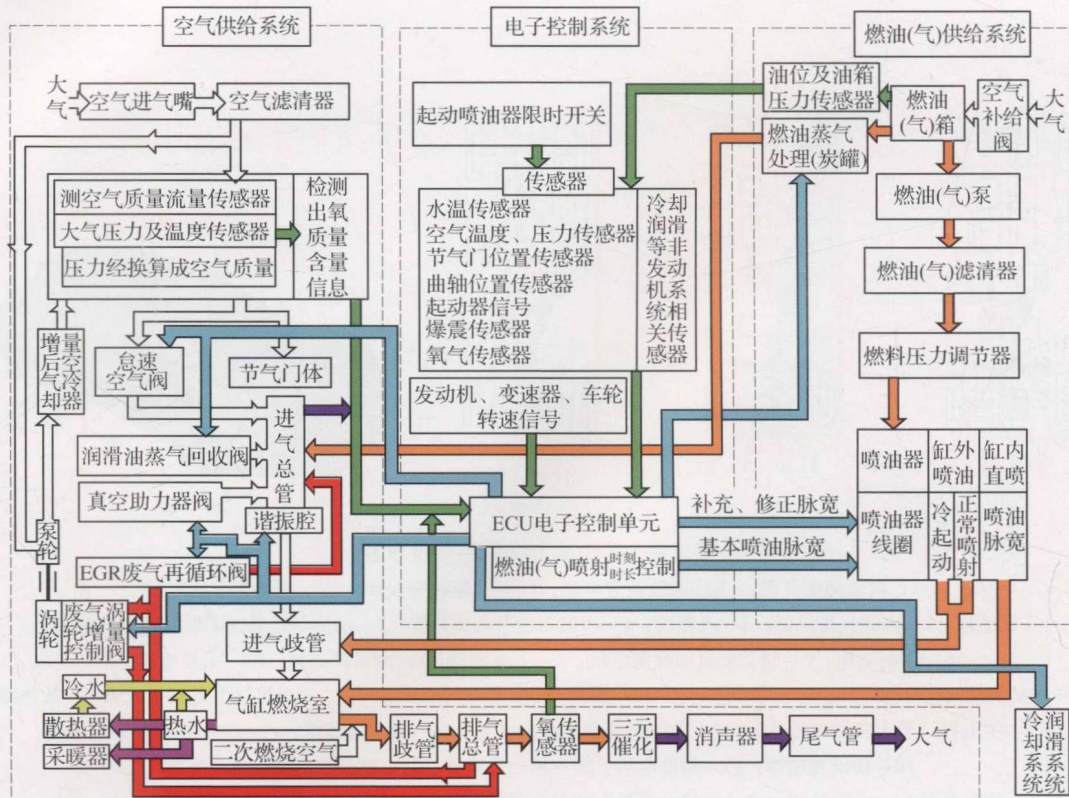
空气供给系统

电子控制系统

燃油(气)供给系统

大气

空气进气嘴

空气滤清器

测空气质量流量传感器

大气压力及温度传感器

压力经换算成空气质量

检测出氧质量含量信息

增压后空气冷却器

怠速空气阀

节气门体

润滑油蒸气回收阀

真空助力器阀

进气总管

谐振腔

泵轮

涡轮

EGR废气再循环阀

废气涡轮增量控制阀

进气歧管

冷水

散热器

热水

采暖器

气缸燃烧室

二次燃烧空气

排气歧管

排气总管

氧传感器

三元催化

消声器

尾气管

大气

起动喷油器限时开关

传感器

水温传感器

空气温度、压力传感器

节气门位置传感器

曲轴位置传感器

起动器信号

爆震传感器

氧气传感器

冷却润滑等非发动机系统相关传感器

发动机、变速器、车轮转速信号

ECU电子控制单元

燃油(气)喷射时刻时长控制

补充、修正脉宽

基本喷油脉宽

油位及油箱压力传感器

燃油(气)箱

空气补给阀

大气

燃油蒸气处理(炭罐)

燃油(气)泵

燃油(气)滤清器

燃料压力调节器

喷油器

缸外喷油

缸内直喷

喷油器线圈

冷起动

正常喷射

喷油脉宽

冷润却滑系统统